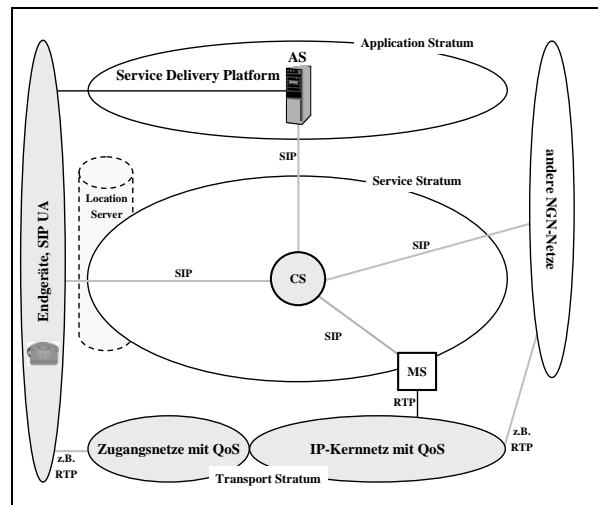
Application Stratum

AS

Service Delivery Platform

SIP

Service Stratum

Location Server

Endgeräte, SIP UA

andere NGN-Netze

SIP

SIP

CS

SIP

MS

RTP

z.B. RTP

Zugangsnetze mit QoS

IP-Kernnetz mit QoS

z.B. RTP

Transport Stratum